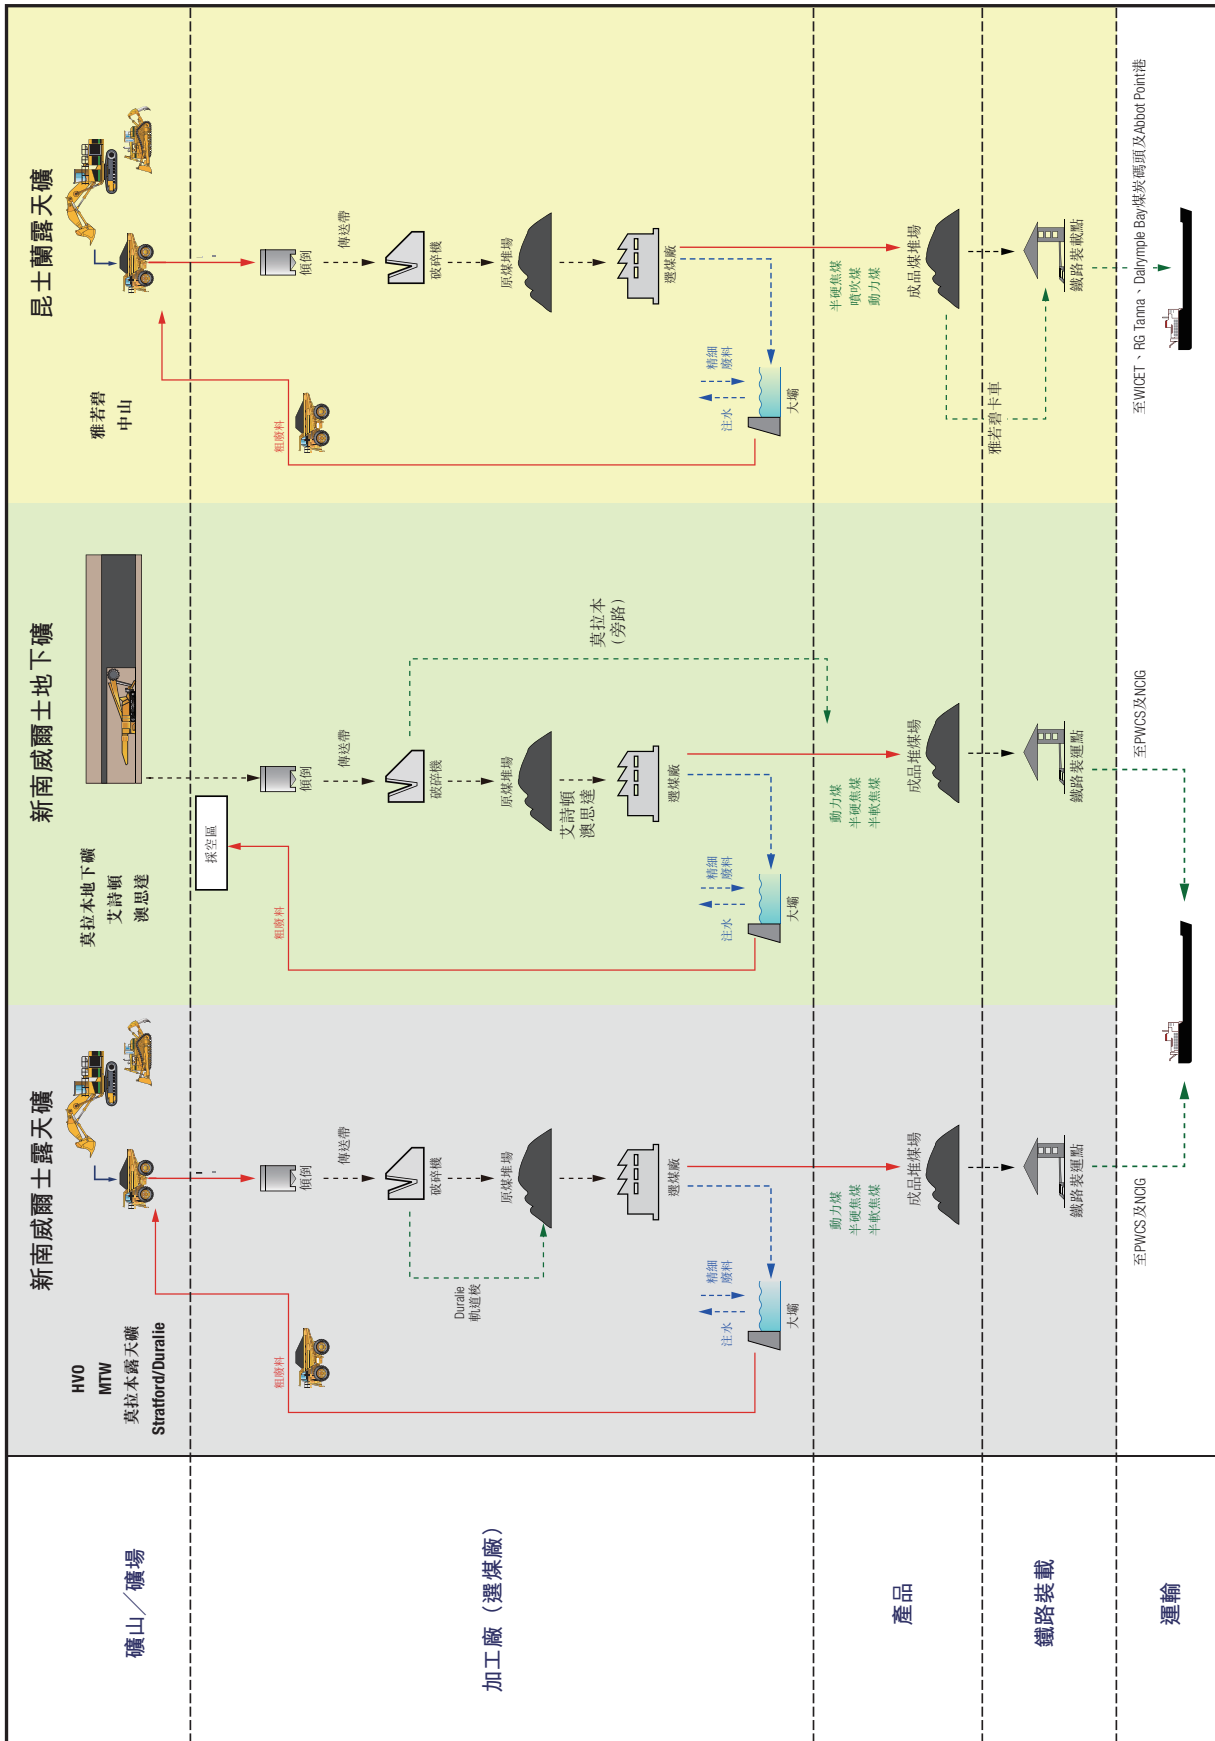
昆士蘭露天礦

雅若碧
中山

傾倒
傳送帶
破碎機
原煤堆場
選煤廠
精細
廢料
注水
大壩
粗廢料
半硬焦煤
噴吹煤
動力煤
成品煤堆場
雅若碧卡車
鐵路裝載點
至WICET、RG Tanna、Dalrymple Bay煤炭碼頭及Abbot Point港

新南威爾士地下礦

莫拉本地下礦
艾詩頓
澳思達

採空區
傾倒
傳送帶
破碎機
莫拉本
（旁路）
原煤堆場
艾詩頓
澳思達
選煤廠
精細
廢料
注水
大壩
粗廢料
動力煤
半硬焦煤
半軟焦煤
成品煤堆場
鐵路裝運點
至PWCS及NCIG

新南威爾士露天礦

HVO
MTW
莫拉本露天礦
Stratford/Duralie

傾倒
傳送帶
破碎機
Duralie
軌道線
原煤堆場
選煤廠
精細
廢料
注水
大壩
粗廢料
動力煤
半硬焦煤
半軟焦煤
成品煤堆場
鐵路裝運點
至PWCS及NCIG

礦山／礦場
加工廠（選煤廠）
產品
鐵路裝載
運輸